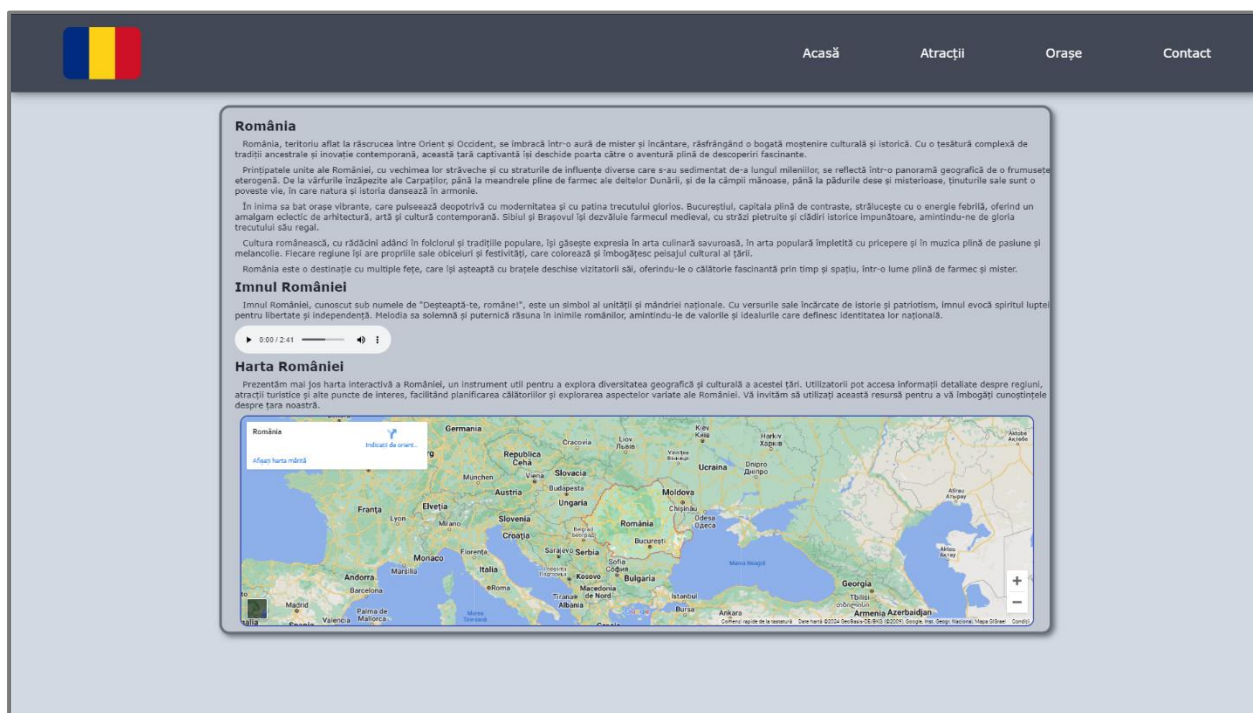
Acasă Atracții Orașe Contact

România

România, teritoriu aflat la răscrucea între Orient și Occident, se îmbracă într-o aură de mister și încântare, răsfrângând o bogată moștenire culturală și istorică. Cu o țesătură complexă de tradiții ancestrale și inovație contemporană, această țară captivantă își deschide poarta către o aventură plină de descoperiri fascinante.

Prințipatele unite ale României, cu vechimea lor străveche și cu straturile de influențe diverse care s-au sedimentat de-a lungul mileniilor, se reflectă într-o panoramă geografică de o frumusețe eterogenă. De la vârfurile înzăpezite ale Carpaților, până la meandrele pline de farmec ale deltelor Dunării, și de la câmpii mănoase, până la pădurile dese și misterioase, ținuturile sale sunt o poveste vie, în care natura și istoria dansează în armonie.

În inima sa bat orașe vibrante, care pulsează deopotrivă cu modernitatea și cu patina trecutului glorios. Bucureștiul, capitala plină de contraste, strălucește cu o energie febrilă, oferind un amalgam eclectic de arhitectură, artă și cultură contemporană. Sibiul și Brașovul își dezvăluie farmecul medieval, cu străzi pietruite și clădiri istorice impunătoare, amintindu-ne de gloria trecutului său regal.

Cultura românească, cu rădăcini adânci în folclorul și tradițiile populare, își găsește expresia în arta culinară savuroasă, în arta populară împletită cu pricepere și în muzica plină de pasiune și melancolie. Fiecare regiune își are propriile sale obiceiuri și festivități, care colorează și îmbogățesc peisajul cultural al țării.

România este o destinație cu multiple fețe, care își așteaptă cu brațele deschise vizitatorii săi, oferindu-le o călătorie fascinantă prin timp și spațiu, într-o lume plină de farmec și mister.

Imnul României

Imnul României, cunoscut sub numele de "Deșteaptă-te, române!", este un simbol al unității și mândriei naționale. Cu versurile sale încărcate de istorie și patriotism, imnul evocă spiritul luptei pentru libertate și independență. Melodia sa solemnă și puternică răsuna în inimile românilor, amintindu-le de valorile și idealurile care definesc identitatea lor națională.

0:00 / 2:41

Harta României

Prezentăm mai jos harta interactivă a României, un instrument util pentru a explora diversitatea geografică și culturală a acestei țări. Utilizatorii pot accesa informații detaliate despre regiuni, atracții turistice și alte puncte de interes, facilitând planificarea călătoriilor și explorarea aspectelor variate ale României. Vă invităm să utilizați această resursă pentru a vă îmbogăți cunoștințele despre țara noastră.

România
Indicații de orient...
Afișați harta mărită

Germania Cracovia Kiev Harkiv Republica Cehă Slovacia Ucraina Dnipro Munchen Viena Budapesta Austria Ungaria Moldova Franța Elveția Chișinău Lyon Milano Slovenia România Odesa Croația București Monaco Florența Sarajevo Serbia Sofia Marsilia Italia Kosovo Bulgaria Marea Neagră Andorra Barcelona Roma Macedonia Georgia Madrid Tirana Albania Istanbul Tbilisi Palma de Mallorca Bursa Ankara Armenia Azerbaidjan Valencia

+
−

Comenzi rapide de la tastatură Date hartă ©2024 GeoBasis-DE/BKG (©2009), Google, Inst. Geogr. Nacional, Mapa GISrael Condiții